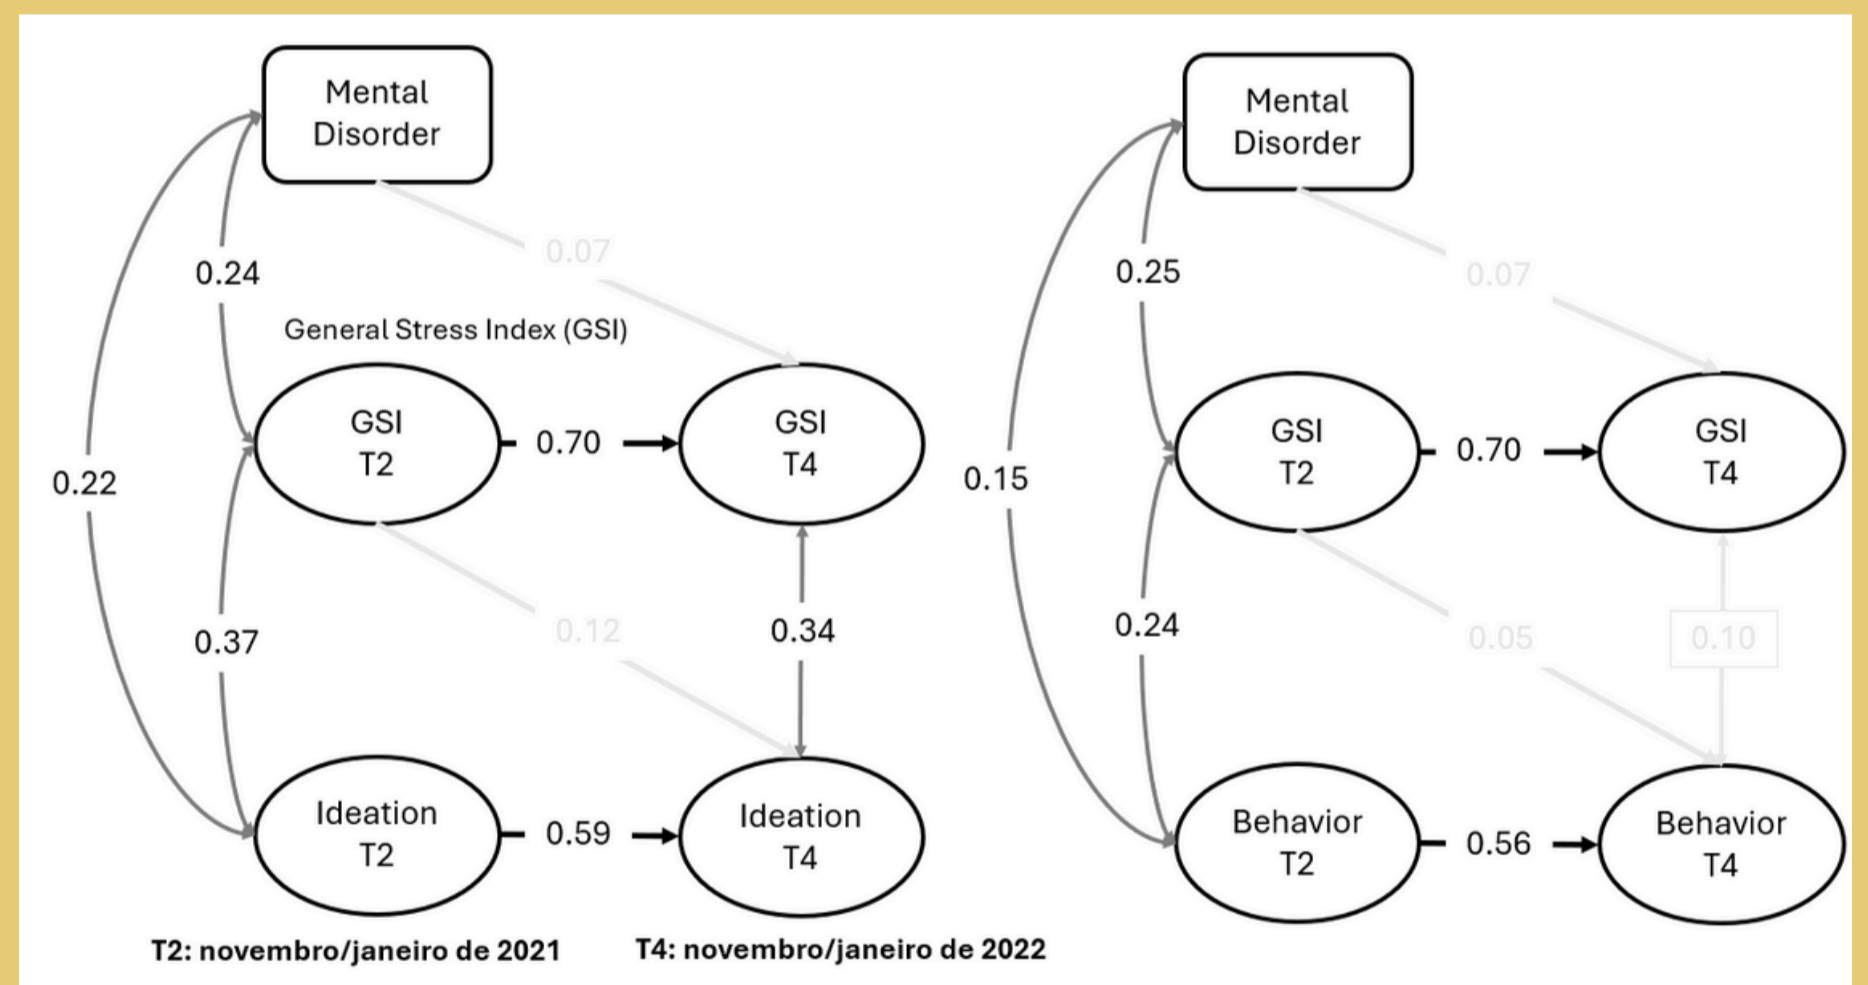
Mental Disorder

0.24

0.07

General Stress Index (GSI)

0.22

GSI T2

0.70

GSI T4

0.37

0.12

0.34

Ideation T2

0.59

Ideation T4

T2: novembro/janeiro de 2021

T4: novembro/janeiro de 2022

Mental Disorder

0.25

0.07

0.15

GSI T2

0.70

GSI T4

0.24

0.05

0.10

Behavior T2

0.56

Behavior T4